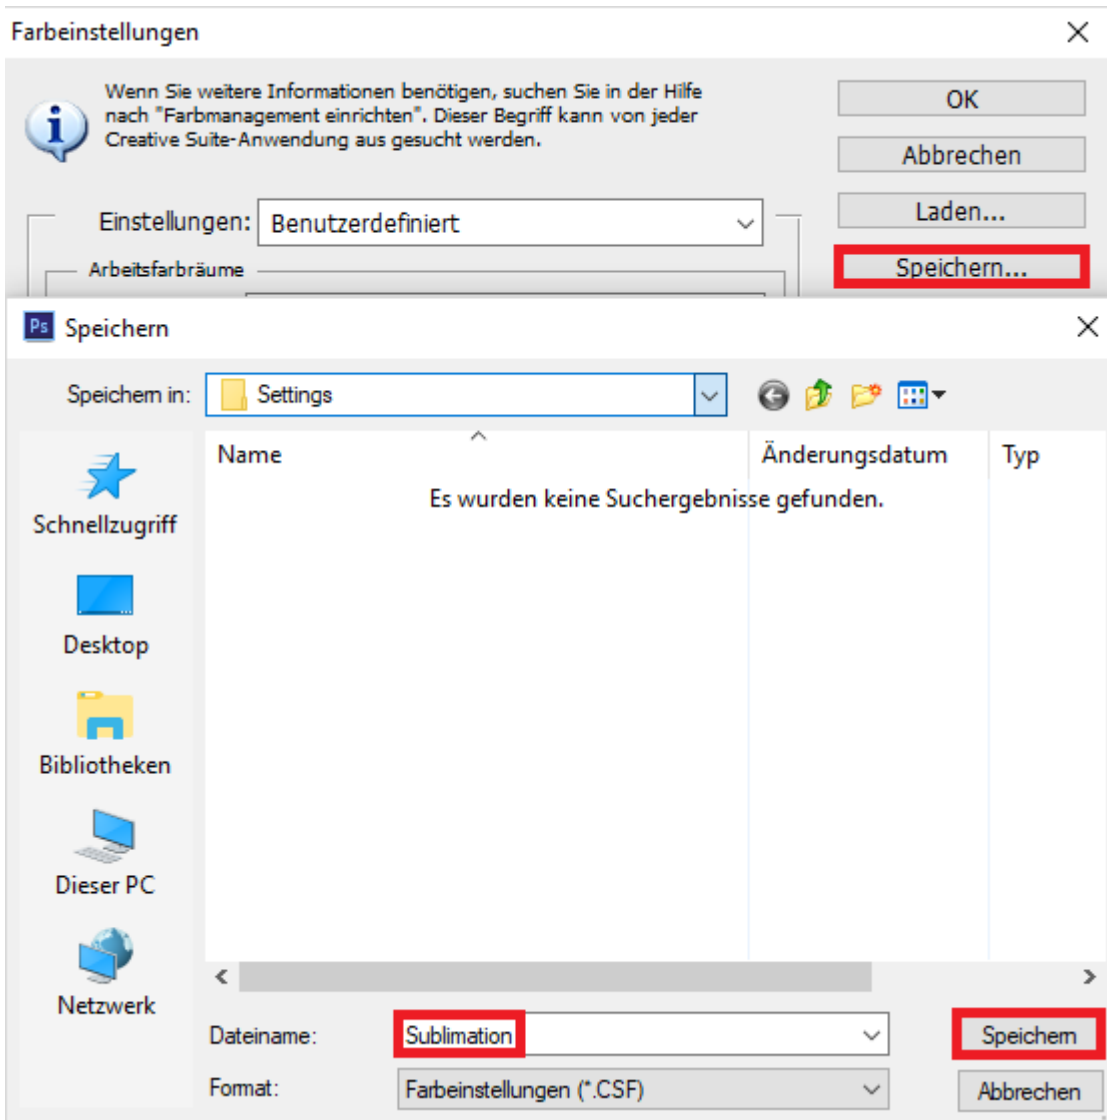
Farbeinstellungen

Wenn Sie weitere Informationen benötigen, suchen Sie in der Hilfe nach "Farbmanagement einrichten". Dieser Begriff kann von jeder Creative Suite-Anwendung aus gesucht werden.

OK
Abbrechen
Laden...
Speichern...

Einstellungen: Benutzerdefiniert

Arbeitsfarbräume

Ps Speichern

Speichern in: Settings

Name
Änderungsdatum
Typ

Es wurden keine Suchergebnisse gefunden.

Schnellzugriff
Desktop
Bibliotheken
Dieser PC
Netzwerk

Dateiname: Sublimation
Format: Farbeinstellungen (*.CSF)

Speichern
Abbrechen